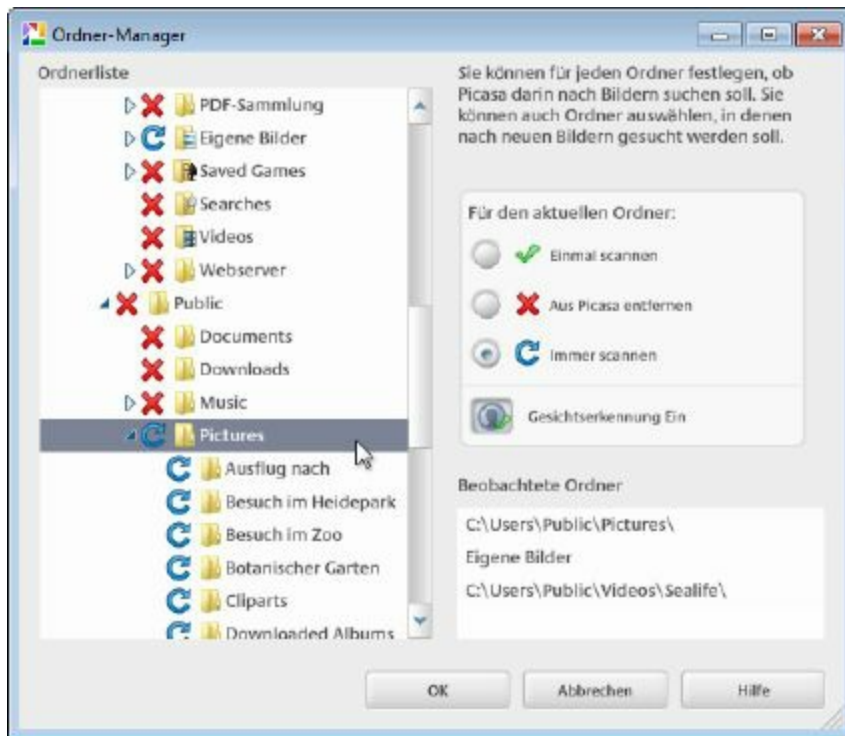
Ordner-Manager

Ordnerliste

PDF-Sammlung
Eigene Bilder
Saved Games
Searches
Videos
Webserver
Public
Documents
Downloads
Music
Pictures
Ausflug nach
Besuch im Heidepark
Besuch im Zoo
Botanischer Garten
Cliparts
Downloaded Albums

Sie können für jeden Ordner festlegen, ob Picasa darin nach Bildern suchen soll. Sie können auch Ordner auswählen, in denen nach neuen Bildern gesucht werden soll.

Für den aktuellen Ordner:

Einmal scannen

Aus Picasa entfernen

Immer scannen

Gesichtserkennung Ein

Beobachtete Ordner

C:\Users\Public\Pictures\
Eigene Bilder
C:\Users\Public\Videos\Sealife\

OK
Abbrechen
Hilfe